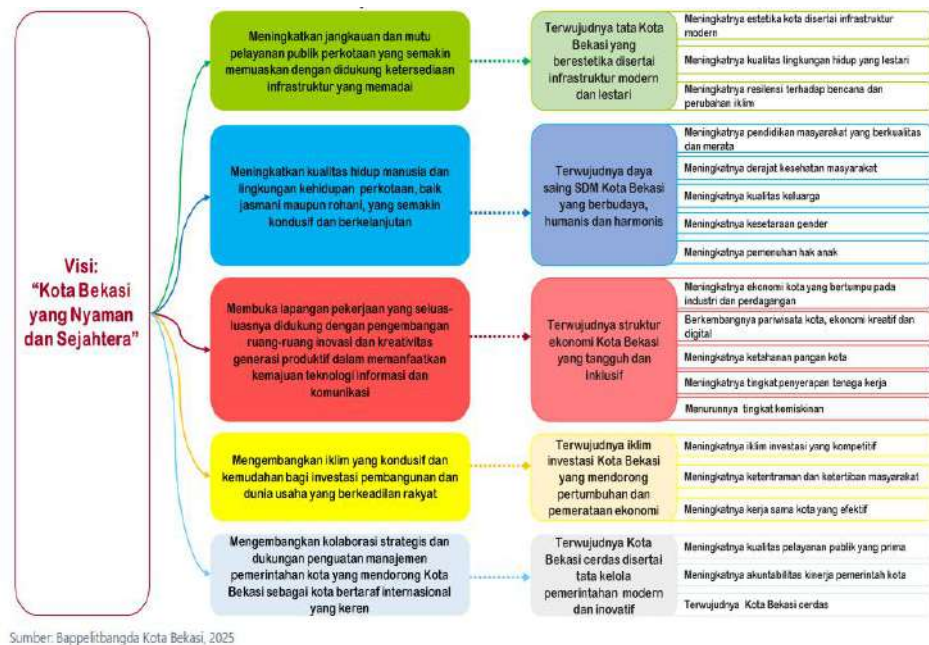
Visi:
"Kota Bekasi yang Nyaman dan Sejahtera"

Meningkatkan jangkauan dan mutu pelayanan publik perkotaan yang semakin memuaskan dengan didukung ketersediaan infrastruktur yang memadai

Terwujudnya tata Kota Bekasi yang berestetika disertai infrastruktur modern dan lestari

Meningkatnya estetika kota disertai infrastruktur modern

Meningkatnya kualitas lingkungan hidup yang lestari

Meningkatnya resiliensi terhadap bencana dan perubahan iklim

Meningkatkan kualitas hidup manusia dan lingkungan kehidupan perkotaan, baik jasmani maupun rohani, yang semakin kondusif dan berkelanjutan

Terwujudnya daya saing SDM Kota Bekasi yang berbudaya, humanis dan harmonis

Meningkatnya pendidikan masyarakat yang berkualitas dan merata

Meningkatnya derajat kesehatan masyarakat

Meningkatnya kualitas keluarga

Meningkatnya kesetaraan gender

Meningkatnya pemenuhan hak anak

Membuka lapangan pekerjaan yang seluas-luasnya didukung dengan pengembangan ruang-ruang inovasi dan kreativitas generasi produktif dalam memanfaatkan kemajuan teknologi informasi dan komunikasi

Terwujudnya struktur ekonomi Kota Bekasi yang tangguh dan inklusif

Meningkatnya ekonomi kota yang bertumpu pada industri dan perdagangan

Berkembangnya pariwisata kota, ekonomi kreatif dan digital

Meningkatnya ketahanan pangan kota

Meningkatnya tingkat penyerapan tenaga kerja

Menurunnya tingkat kemiskinan

Mengembangkan iklim yang kondusif dan kemudahan bagi investasi pembangunan dan dunia usaha yang berkeadilan rakyat

Terwujudnya iklim investasi Kota Bekasi yang mendorong pertumbuhan dan pemerataan ekonomi

Meningkatnya iklim investasi yang kompetitif

Meningkatnya ketentraman dan ketertiban masyarakat

Meningkatnya kerja sama kota yang efektif

Mengembangkan kolaborasi strategis dan dukungan penguatan manajemen pemerintahan kota yang mendorong Kota Bekasi sebagai kota bertaraf internasional yang keren

Terwujudnya Kota Bekasi cerdas disertai tata kelola pemerintahan modern dan inovatif

Meningkatnya kualitas pelayanan publik yang prima

Meningkatnya akuntabilitas kinerja pemerintah kota

Terwujudnya Kota Bekasi cerdas

Sumber: Bappelitbangda Kota Bekasi, 2025